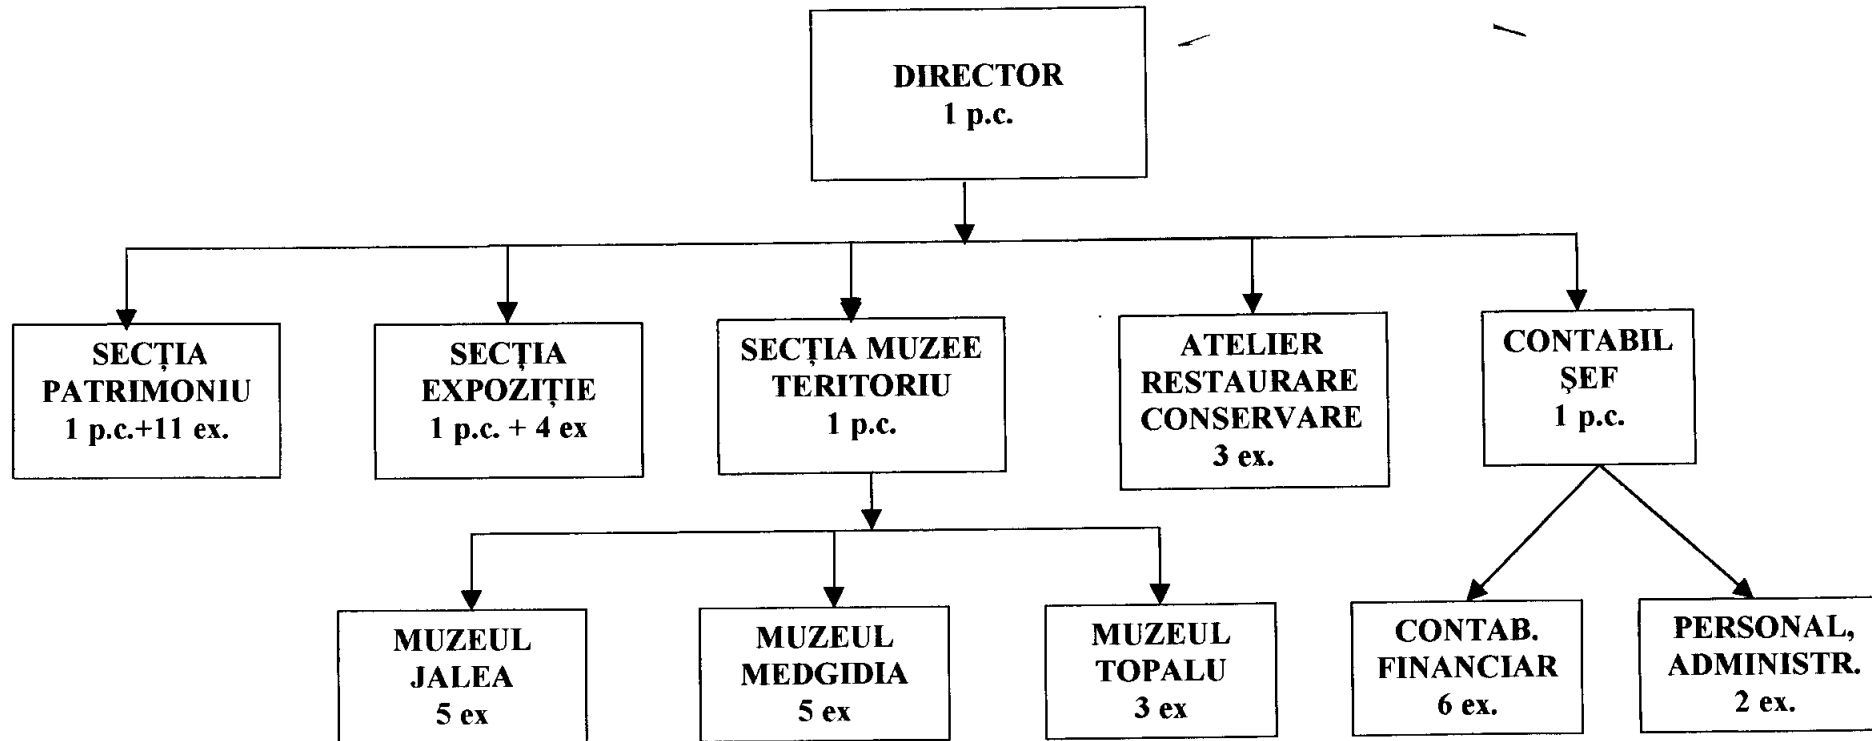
DIRECTOR
1 p.c.

SECȚIA PATRIMONIU
1 p.c.+11 ex.

SECȚIA EXPOZIȚIE
1 p.c. + 4 ex

SECȚIA MUZEE TERITORIU
1 p.c.

ATELIER RESTAURARE CONSERVARE
3 ex.

CONTABIL ȘEF
1 p.c.

MUZEUL JALEA
5 ex

MUZEUL MEDGIDIA
5 ex

MUZEUL TOPALU
3 ex

CONTAB. FINANCIAR
6 ex.

PERSONAL, ADMINISTR.
2 ex.